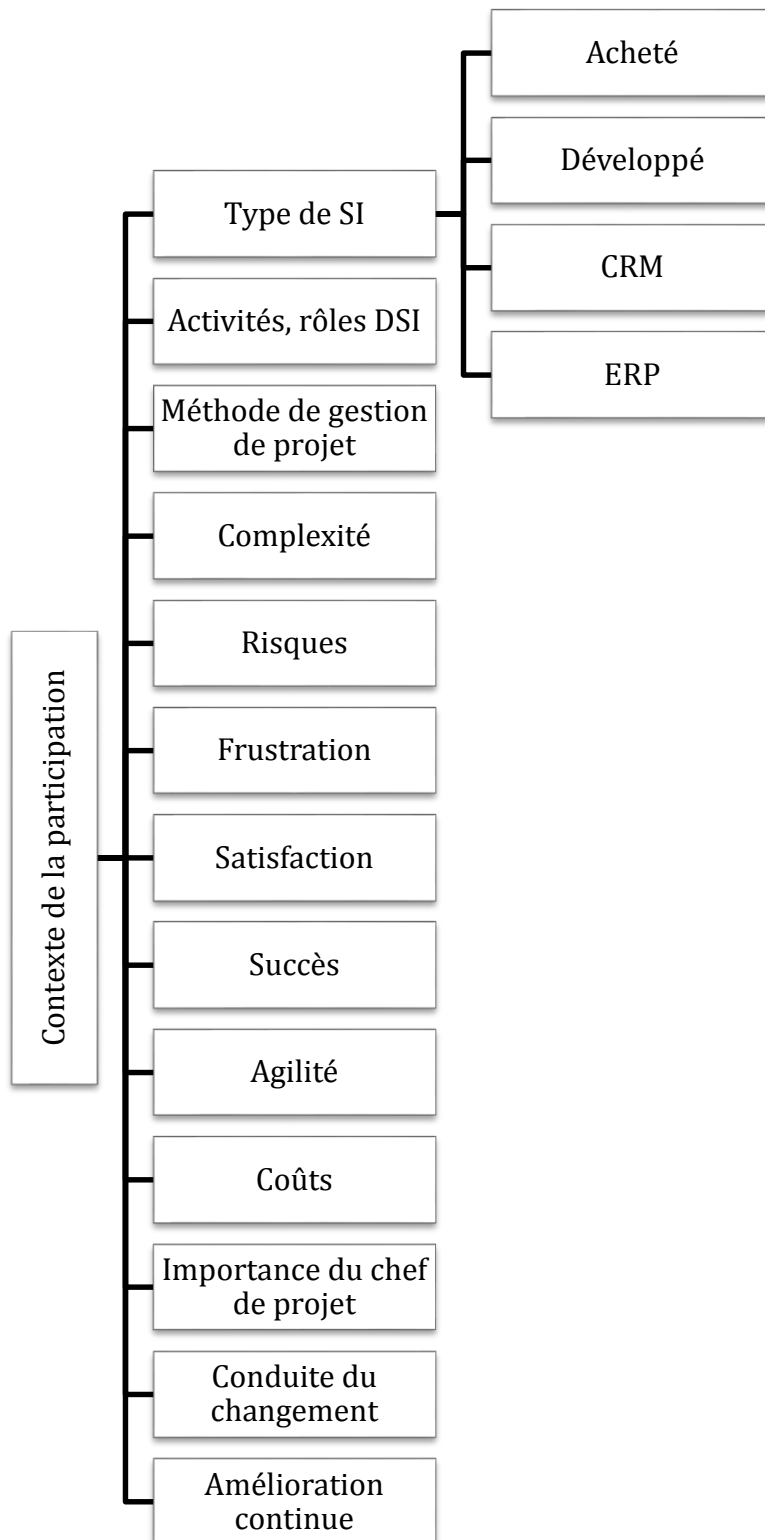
Contexte de la participation

Type de SI

Acheté

Développé

CRM

ERP

Activités, rôles DSI

Méthode de gestion de projet

Complexité

Risques

Frustration

Satisfaction

Succès

Agilité

Coûts

Importance du chef de projet

Conduite du changement

Amélioration continue